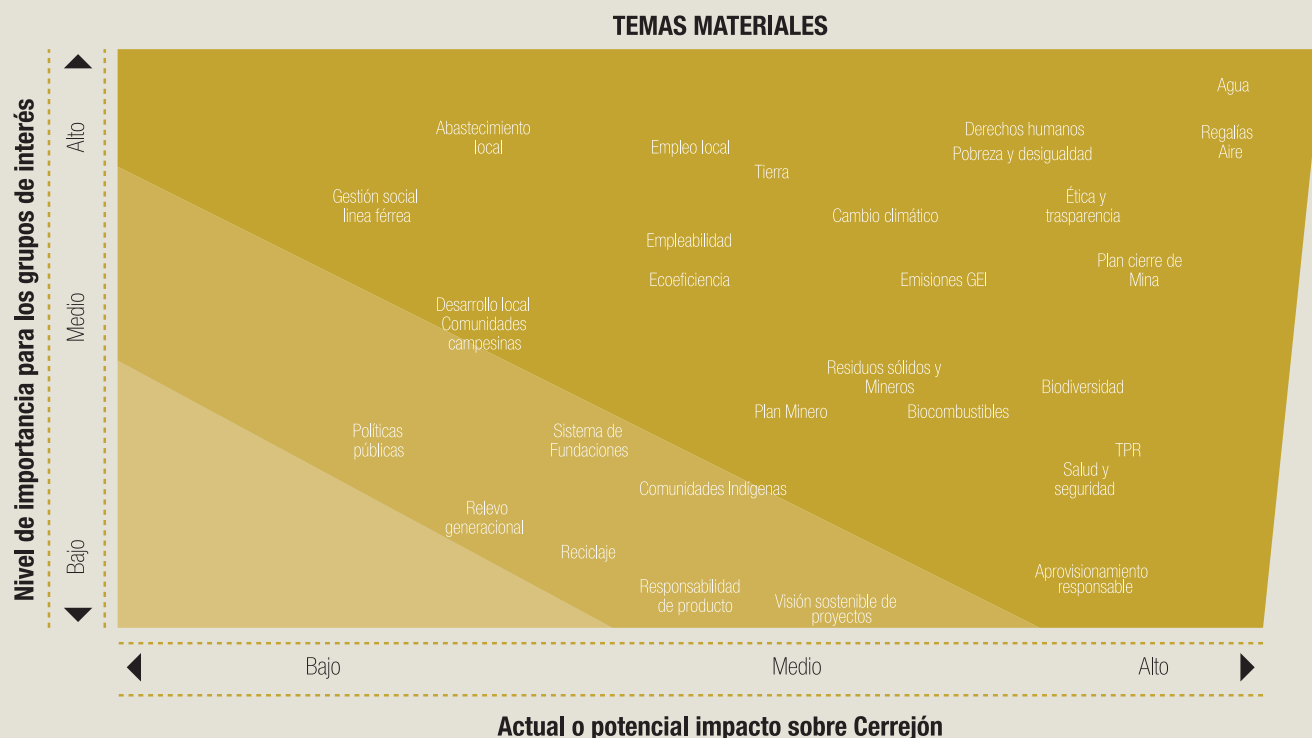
TEMAS MATERIALES

Nivel de importancia para los grupos de interés

Alto

Medio

Bajo

Agua

Abastecimiento local

Empleo local

Derechos humanos

Regalías Aire

Pobreza y desigualdad

Tierra

Gestión social línea férrea

Cambio climático

Ética y trasparencia

Empleabilidad

Plan cierre de Mina

Ecoeficiencia

Emisiones GEI

Desarrollo local Comunidades campesinas

Residuos sólidos y Mineros

Biodiversidad

Plan Minero

Biocombustibles

Políticas públicas

Sistema de Fundaciones

TPR

Salud y seguridad

Comunidades Indígenas

Relevo generacional

Reciclaje

Aprovisionamiento responsable

Responsabilidad de producto

Visión sostenible de proyectos

Bajo

Medio

Alto

Actual o potencial impacto sobre Cerrejón